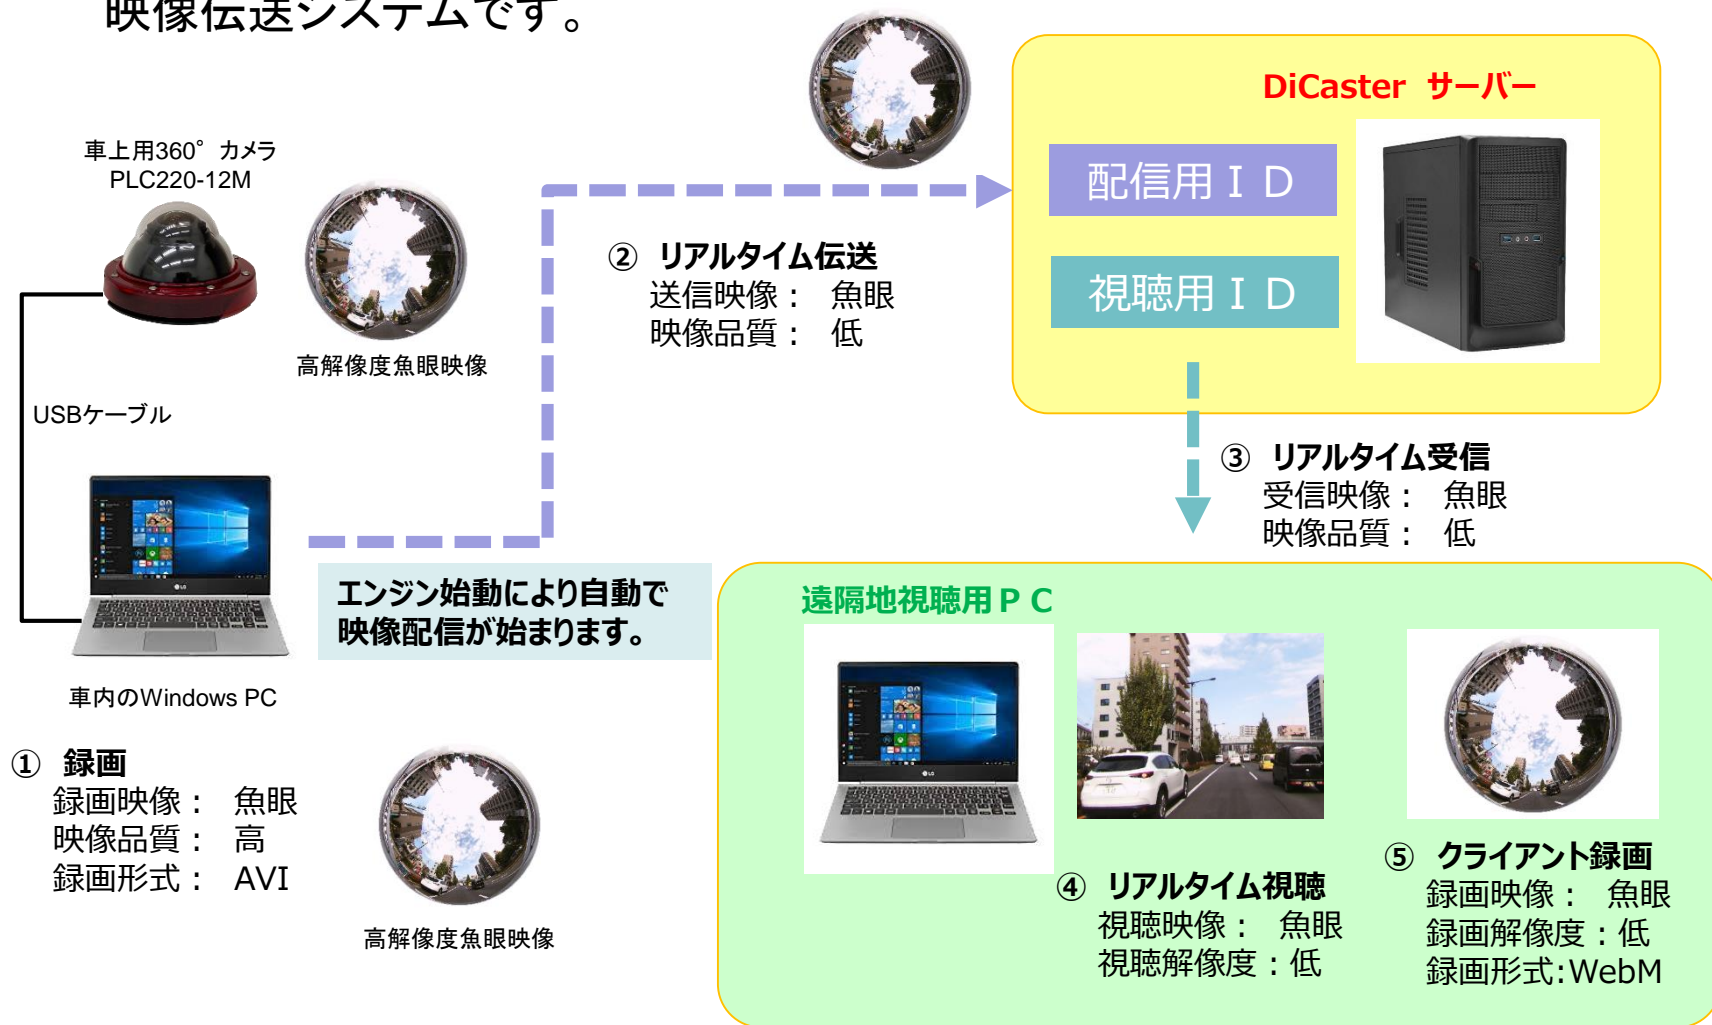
映像伝送システムです。

車上用360°カメラ
PLC220-12M

高解像度魚眼映像

USBケーブル

車内のWindows PC

① 録画
録画映像： 魚眼
映像品質： 高
録画形式： AVI

高解像度魚眼映像

② リアルタイム伝送
送信映像： 魚眼
映像品質： 低

エンジン始動により自動で
映像配信が始まります。

DiCaster サーバー

配信用ＩＤ

視聴用ＩＤ

③ リアルタイム受信
受信映像： 魚眼
映像品質： 低

遠隔地視聴用ＰＣ

④ リアルタイム視聴
視聴映像： 魚眼
視聴解像度：低

⑤ クライアント録画
録画映像： 魚眼
録画解像度：低
録画形式:WebM